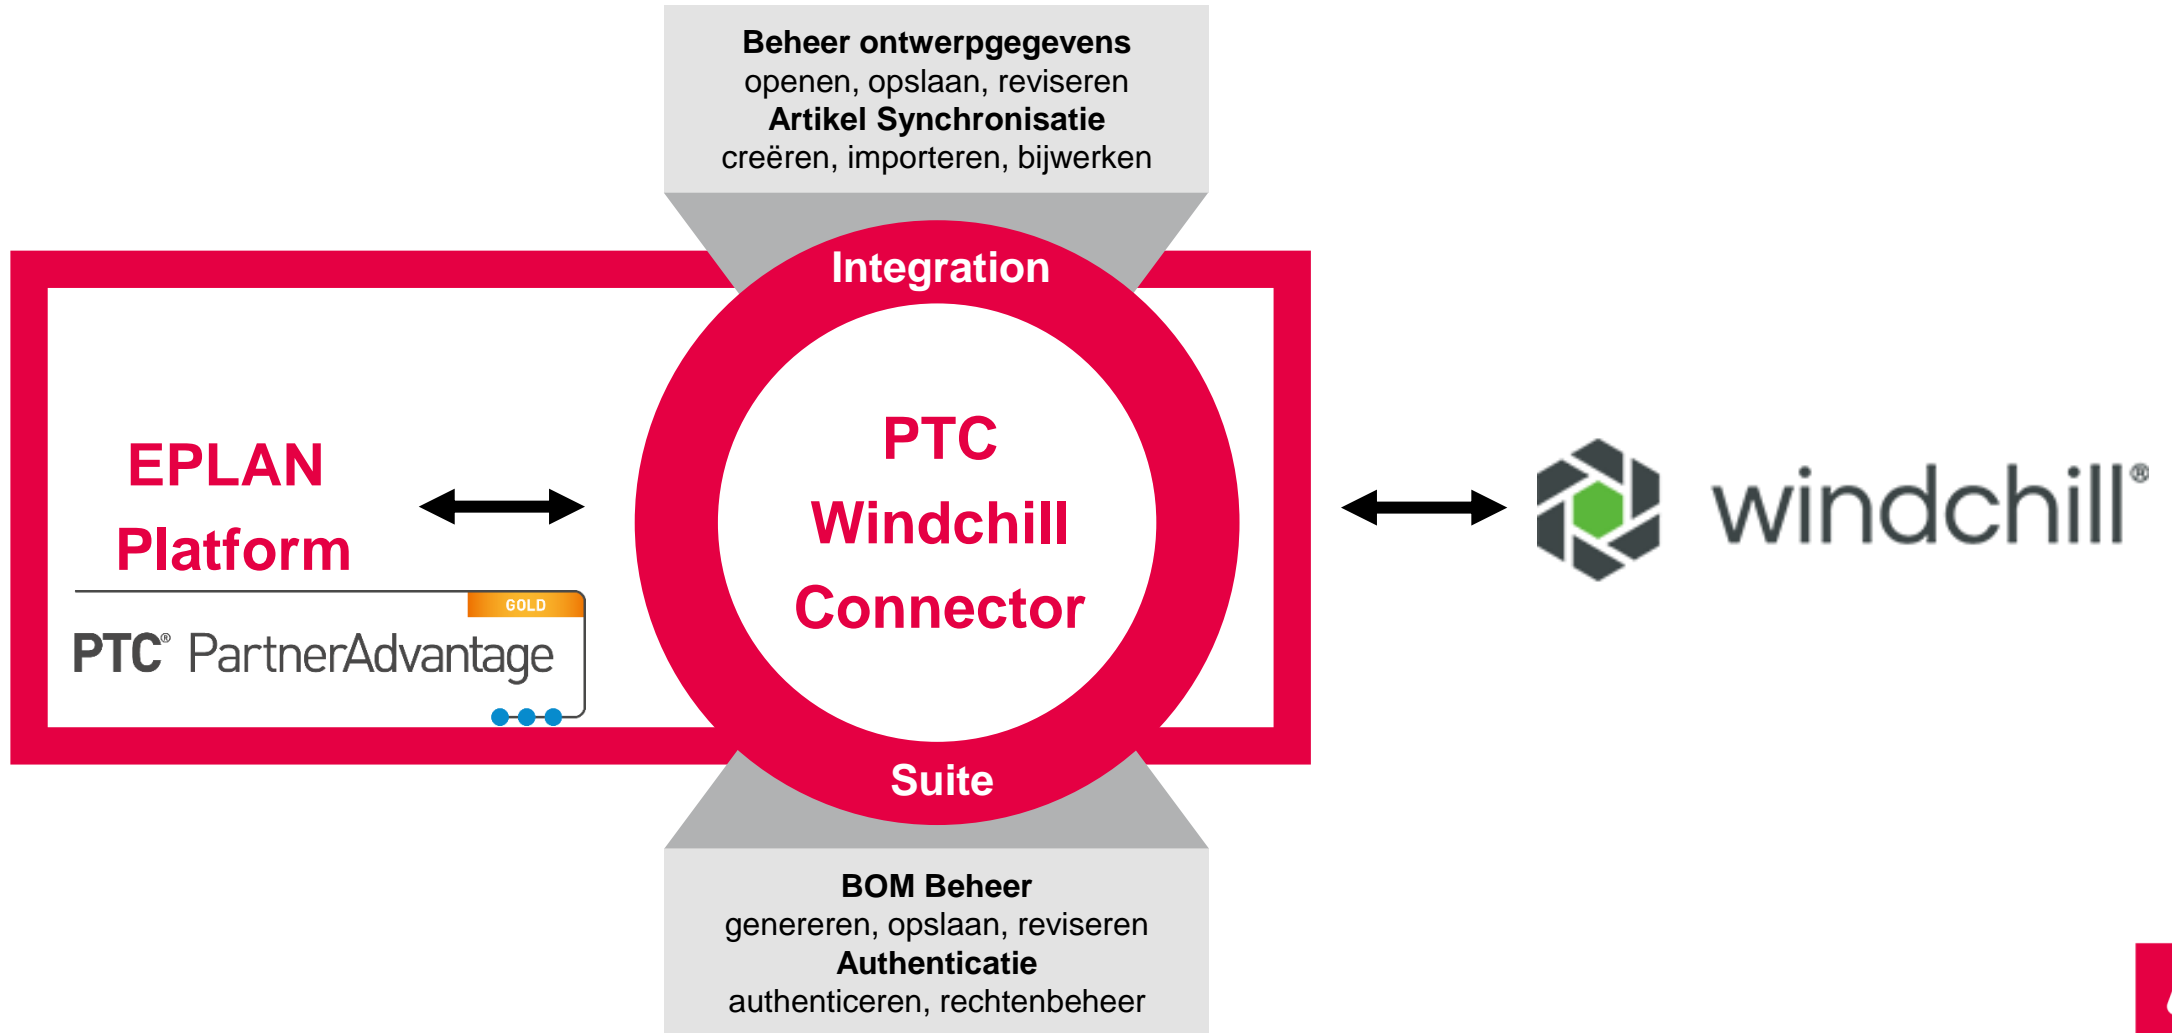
**Beheer ontwerpgegevens**
openen, opslaan, reviseren
**Artikel Synchronisatie**
creëren, importeren, bijwerken

Integration

EPLAN
Platform

PTC
Windchill
Connector

windchill®

GOLD
PTC® PartnerAdvantage

Suite

**BOM Beheer**
genereren, opslaan, reviseren
**Authenticatie**
authenticeren, rechtenbeheer